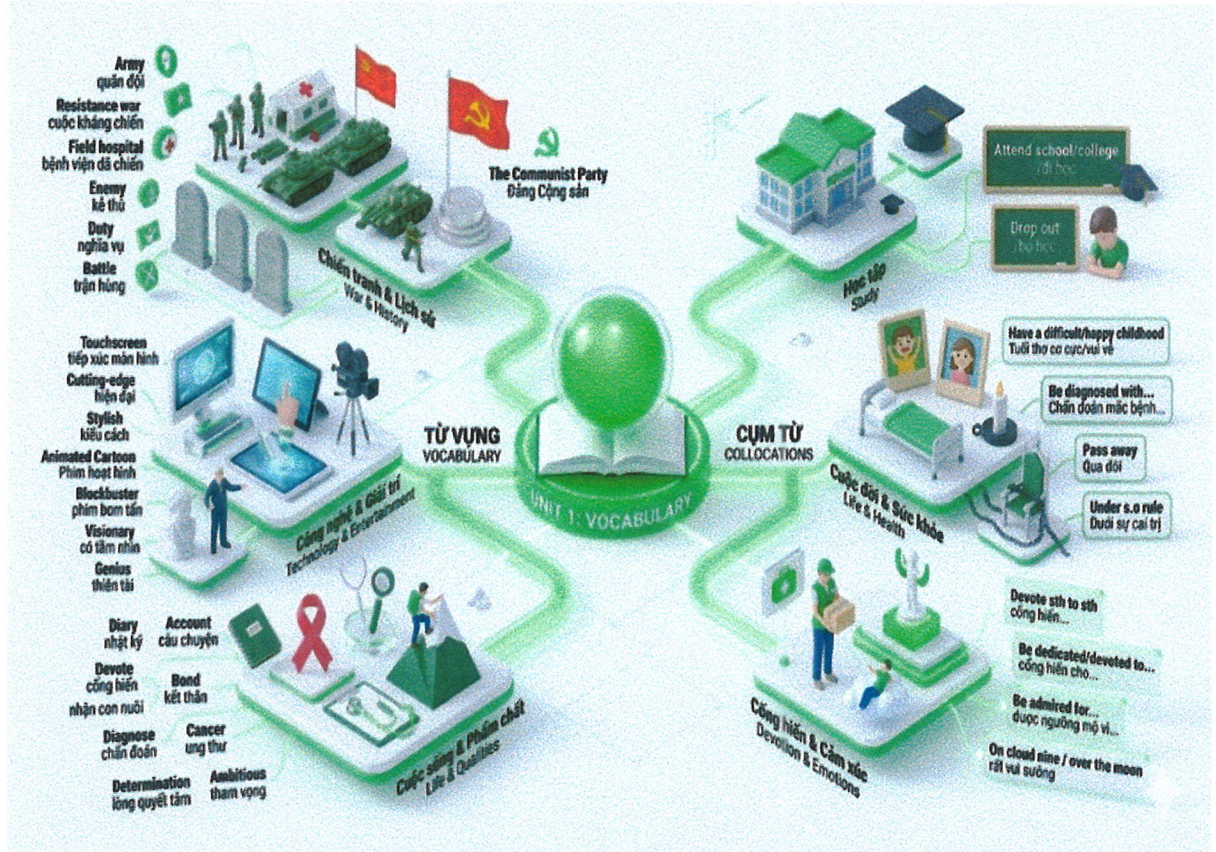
Army
quân đội

Resistance war
cuộc kháng chiến

Field hospital
bệnh viện dã chiến

Enemy
kẻ thù

Duty
nghĩa vụ

Battle
trận hùng

The Communist Party
Đảng Cộng sản

Chiến tranh & Lịch sử
War & History

Học tập
Study

Attend school/college
đi học

Drop out
bỏ học

Touchscreen
tiếp xúc màn hình

Cutting-edge
hiện đại

Stylish
kiểu cách

Animated Cartoon
Phim hoạt hình

Blockbuster
phim bom tấn

Visionary
có tầm nhìn

Genius
thiên tài

Công nghệ & Giải trí
Technology & Entertainment

TỪ VỰNG
VOCABULARY

UNIT 1: VOCABULARY

CỤM TỪ
COLLOCATIONS

Have a difficult/happy childhood
Tuổi thơ cơ cực/vui vẻ

Be diagnosed with...
Chẩn đoán mắc bệnh...

Pass away
Qua đời

Under s.o rule
Dưới sự cai trị

Cuộc đời & Sức khỏe
Life & Health

Diary
nhật ký

Account
câu chuyện

Devote
cống hiến

nhận con nuôi

Bond
kết thân

Diagnose
chẩn đoán

Cancer
ung thư

Determination
lòng quyết tâm

Ambitious
tham vọng

Cuộc sống & Phẩm chất
Life & Qualities

Devote sth to sth
cống hiến...

Be dedicated/devoted to...
cống hiến cho...

Be admired for...
được ngưỡng mộ vì...

On cloud nine / over the moon
rất vui sướng

Cống hiến & Cảm xúc
Devotion & Emotions